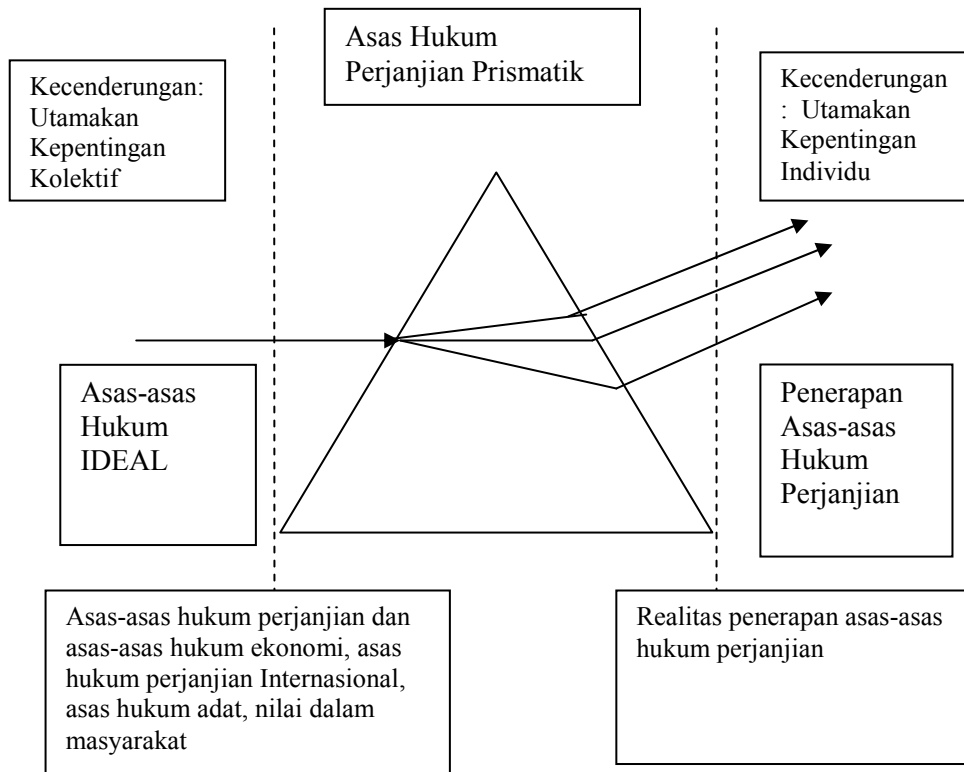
Kecenderungan: Utamakan Kepentingan Kolektif

Asas Hukum Perjanjian Prismatik

Kecenderungan : Utamakan Kepentingan Individu

Asas-asas Hukum IDEAL

Penerapan Asas-asas Hukum Perjanjian

Asas-asas hukum perjanjian dan asas-asas hukum ekonomi, asas hukum perjanjian Internasional, asas hukum adat, nilai dalam masyarakat

Realitas penerapan asas-asas hukum perjanjian